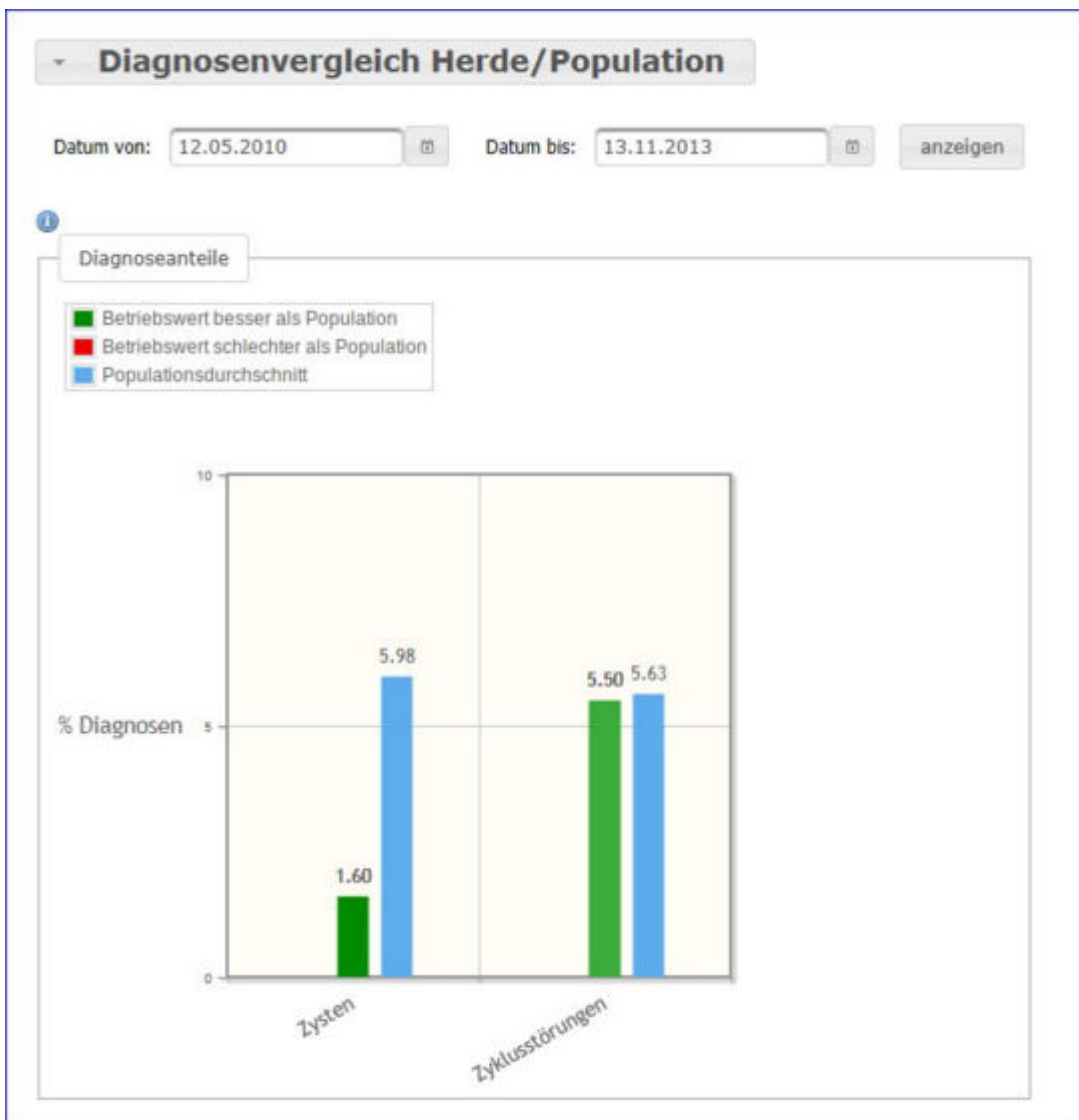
Diagnosenvergleich Herde/Population

Datum von: 12.05.2010 Datum bis: 13.11.2013 anzeigen

Diagnoseanteile

Betriebswert besser als Population
Betriebswert schlechter als Population
Populationsdurchschnitt

10
5
0
% Diagnosen

5.98
1.60
5.50 5.63

Zysten
Zyklusstörungen